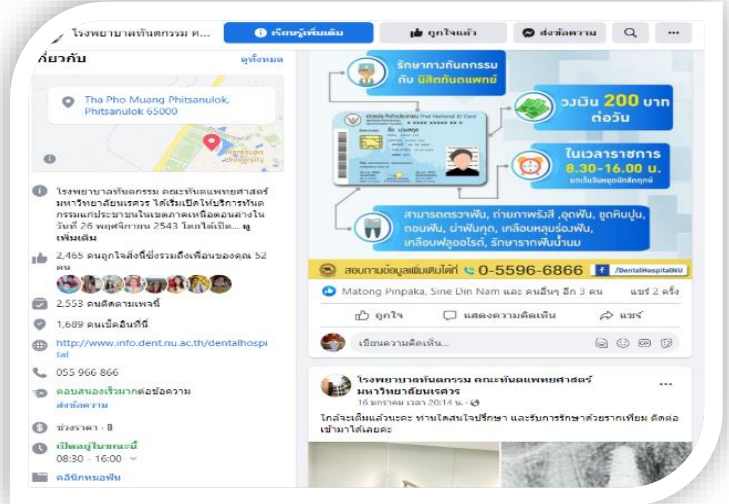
โรงพยาบาลทันตกรรม ค...
เรียนรู้เพิ่มเติม
ถูกใจแล้ว
ส่งข้อความ

เกี่ยวกับ
ดูทั้งหมด

Tha Pho Muang Phitsanulok, Phitsanulok 65000

โรงพยาบาลทันตกรรม คณะทันตแพทยศาสตร์ มหาวิทยาลัยนเรศวร ได้เริ่มเปิดให้บริการทันตกรรมแก่ประชาชนในเขตภาคเหนือตอนล่างในวันที่ 26 พฤศจิกายน 2543 โดยได้เปิ... ดูเพิ่มเติม

2,465 คนถูกใจสิ่งนี้ซึ่งรวมถึงเพื่อนของคุณ 52 คน

2,553 คนติดตามเพจนี้

1,689 คนเช็คอินที่นี่

http://www.info.dent.nu.ac.th/dentalhospital

055 966 866

ตอบสนองเร็วมากต่อข้อความ
ส่งข้อความ

ช่วงราคา · ฿

เปิดอยู่ในขณะนี้
08:30 - 16:00

คลินิกหมอฟัน

รักษาทางทันตกรรม กับ นิสิตทันตแพทย์

วงเงิน 200 บาท ต่อวัน

ในเวลาราชการ 8.30-16.00 น. ยกเว้นวันหยุดนักขัตฤกษ์

สามารถตรวจฟัน, ถ่ายภาพรังสี ,อุดฟัน, ขูดหินปูน, ถอนฟัน, ผ่าฟันคุด, เคลือบหลุมร่องฟัน, เคลือบฟลูออไรด์, รักษารากฟันน้ำนม

สอบถามข้อมูลเพิ่มเติมได้ที่ 0-5596-6866
/DentalHospitalNU

Matong Pinpaka, Sine Din Nam และ คนอื่นๆ อีก 3 คน
แชร์ 2 ครั้ง

ถูกใจ
แสดงความคิดเห็น
แชร์

เขียนความคิดเห็น...

โรงพยาบาลทันตกรรม คณะทันตแพทยศาสตร์ มหาวิทยาลัยนเรศวร
16 มกราคม เวลา 20:14 น.

ใกล้จะเต็มแล้วนะคะ ท่านใดสนใจปรึกษา และรับการรักษาด้วยรากเทียม ติดต่อเข้ามาได้เลยค่ะ